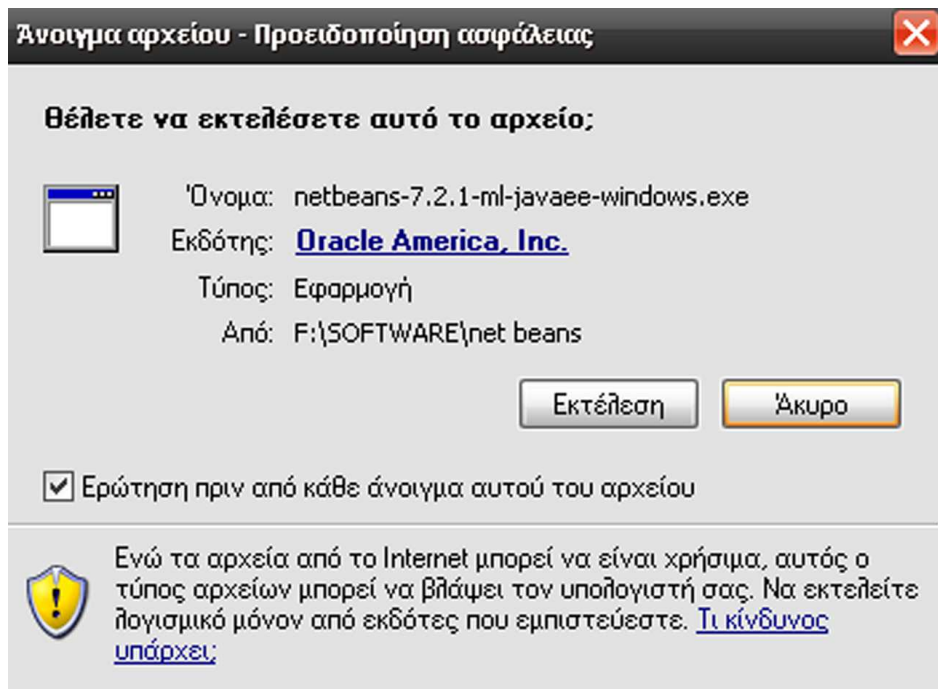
Άνοιγμα αρχείου - Προειδοποίηση ασφάλειας

Θέλετε να εκτελέσετε αυτό το αρχείο;

Όνομα: netbeans-7.2.1-ml-javaee-windows.exe
Εκδότης: Oracle America, Inc.
Τύπος: Εφαρμογή
Από: F:\SOFTWARE\net beans

Εκτέλεση
Άκυρο

Ερώτηση πριν από κάθε άνοιγμα αυτού του αρχείου

Ενώ τα αρχεία από το Internet μπορεί να είναι χρήσιμα, αυτός ο τύπος αρχείων μπορεί να βλάψει τον υπολογιστή σας. Να εκτελείτε λογισμικό μόνον από εκδότες που εμπιστεύεστε. Τι κίνδυνος υπάρχει;